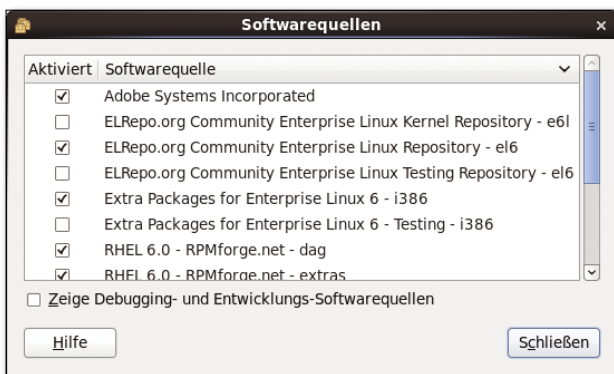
Softwarequellen

| Aktiviert | Softwarequelle |
|---|---|
| ☑ | Adobe Systems Incorporated |
| ☐ | ELRepo.org Community Enterprise Linux Kernel Repository - e6l |
| ☑ | ELRepo.org Community Enterprise Linux Repository - el6 |
| ☐ | ELRepo.org Community Enterprise Linux Testing Repository - el6 |
| ☑ | Extra Packages for Enterprise Linux 6 - i386 |
| ☐ | Extra Packages for Enterprise Linux 6 - Testing - i386 |
| ☑ | RHEL 6.0 - RPMforge.net - dag |
| ☑ | RHEL 6.0 - RPMforge.net - extras |

☐ Zeige Debugging- und Entwicklungs-Softwarequellen

Hilfe

Schließen